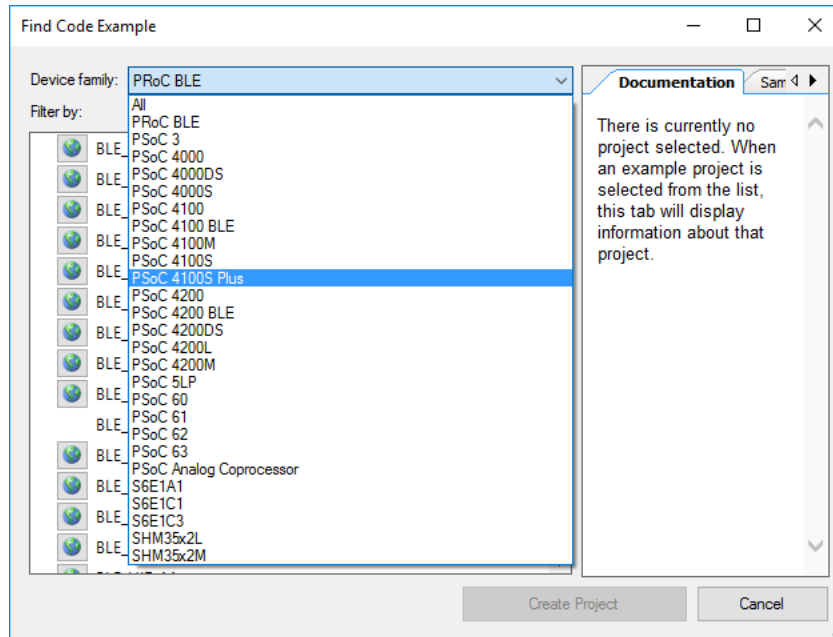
Find Code Example

Device family: PRoC BLE

Filter by:

All
PRoC BLE
PSoC 3
PSoC 4000
PSoC 4000DS
PSoC 4000S
PSoC 4100
PSoC 4100 BLE
PSoC 4100M
PSoC 4100S
PSoC 4100S Plus
PSoC 4200
PSoC 4200 BLE
PSoC 4200DS
PSoC 4200L
PSoC 4200M
PSoC 5LP
PSoC 60
PSoC 61
PSoC 62
PSoC 63
PSoC Analog Coprocessor
S6E1A1
S6E1C1
S6E1C3
SHM35x2L
SHM35x2M

BLE_
BLE_
BLE_
BLE_
BLE_
BLE_
BLE_
BLE_
BLE_
BLE_
BLE_
BLE_
BLE_
BLE_

Documentation
Sam

There is currently no project selected. When an example project is selected from the list, this tab will display information about that project.

Create Project
Cancel